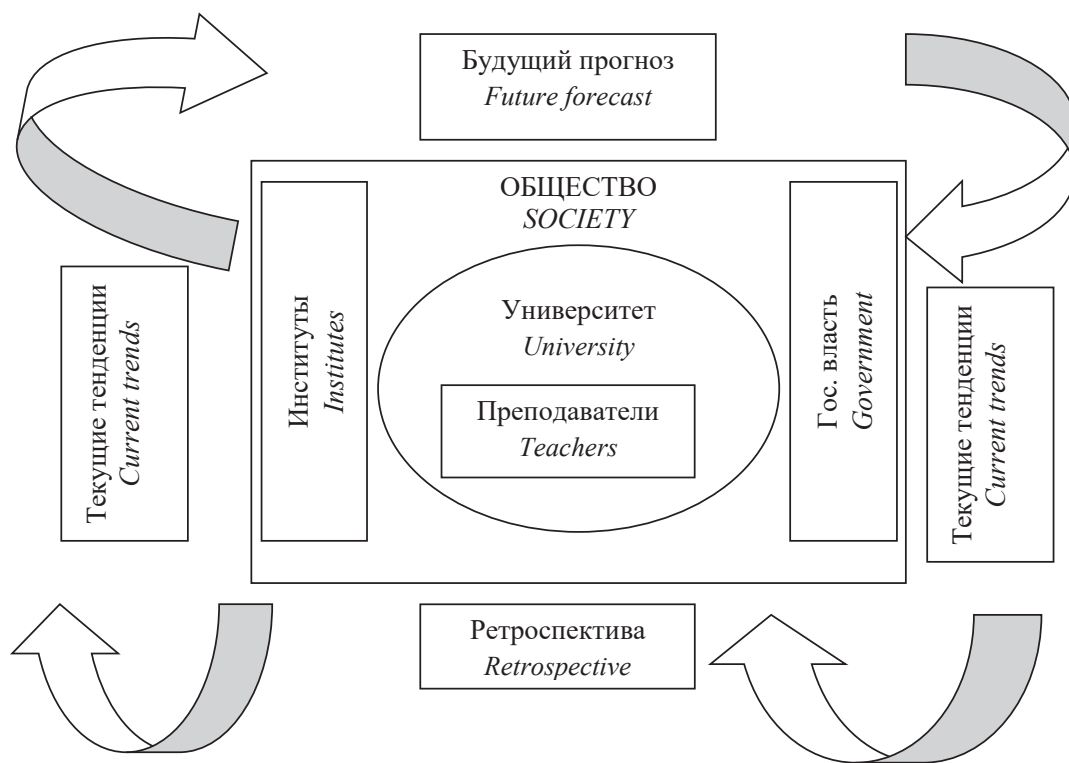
Будущий прогноз
*Future forecast*

ОБЩЕСТВО
*SOCIETY*

Текущие тенденции
*Current trends*

Институты
*Institutes*

Университет
*University*

Преподаватели
*Teachers*

Гос. власть
*Government*

Текущие тенденции
*Current trends*

Ретроспектива
*Retrospective*